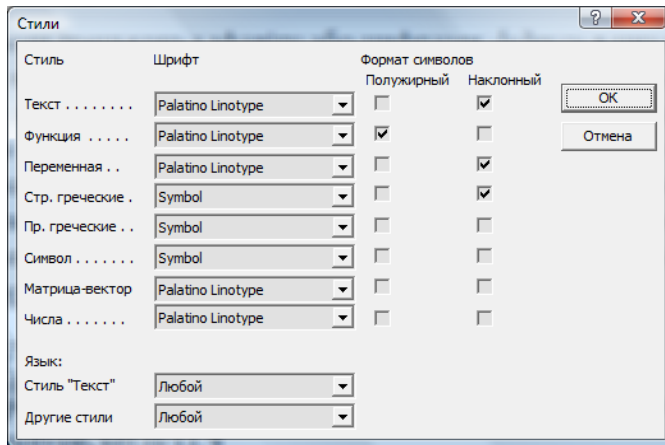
Стили

| Стиль | Шрифт | Полужирный | Наклонный |
|---|---|---|---|
| Текст . . . . . . . . | Palatino Linotype | | ☑ |
| Функция . . . . . | Palatino Linotype | ☑ | |
| Переменная . . | Palatino Linotype | | ☑ |
| Стр. греческие . | Symbol | | ☑ |
| Пр. греческие . . | Symbol | | |
| Символ . . . . . . . | Symbol | | |
| Матрица-вектор | Palatino Linotype | | |
| Числа . . . . . . . | Palatino Linotype | | |

Формат символов

OK

Отмена

Язык:

Стиль "Текст" Любой

Другие стили Любой